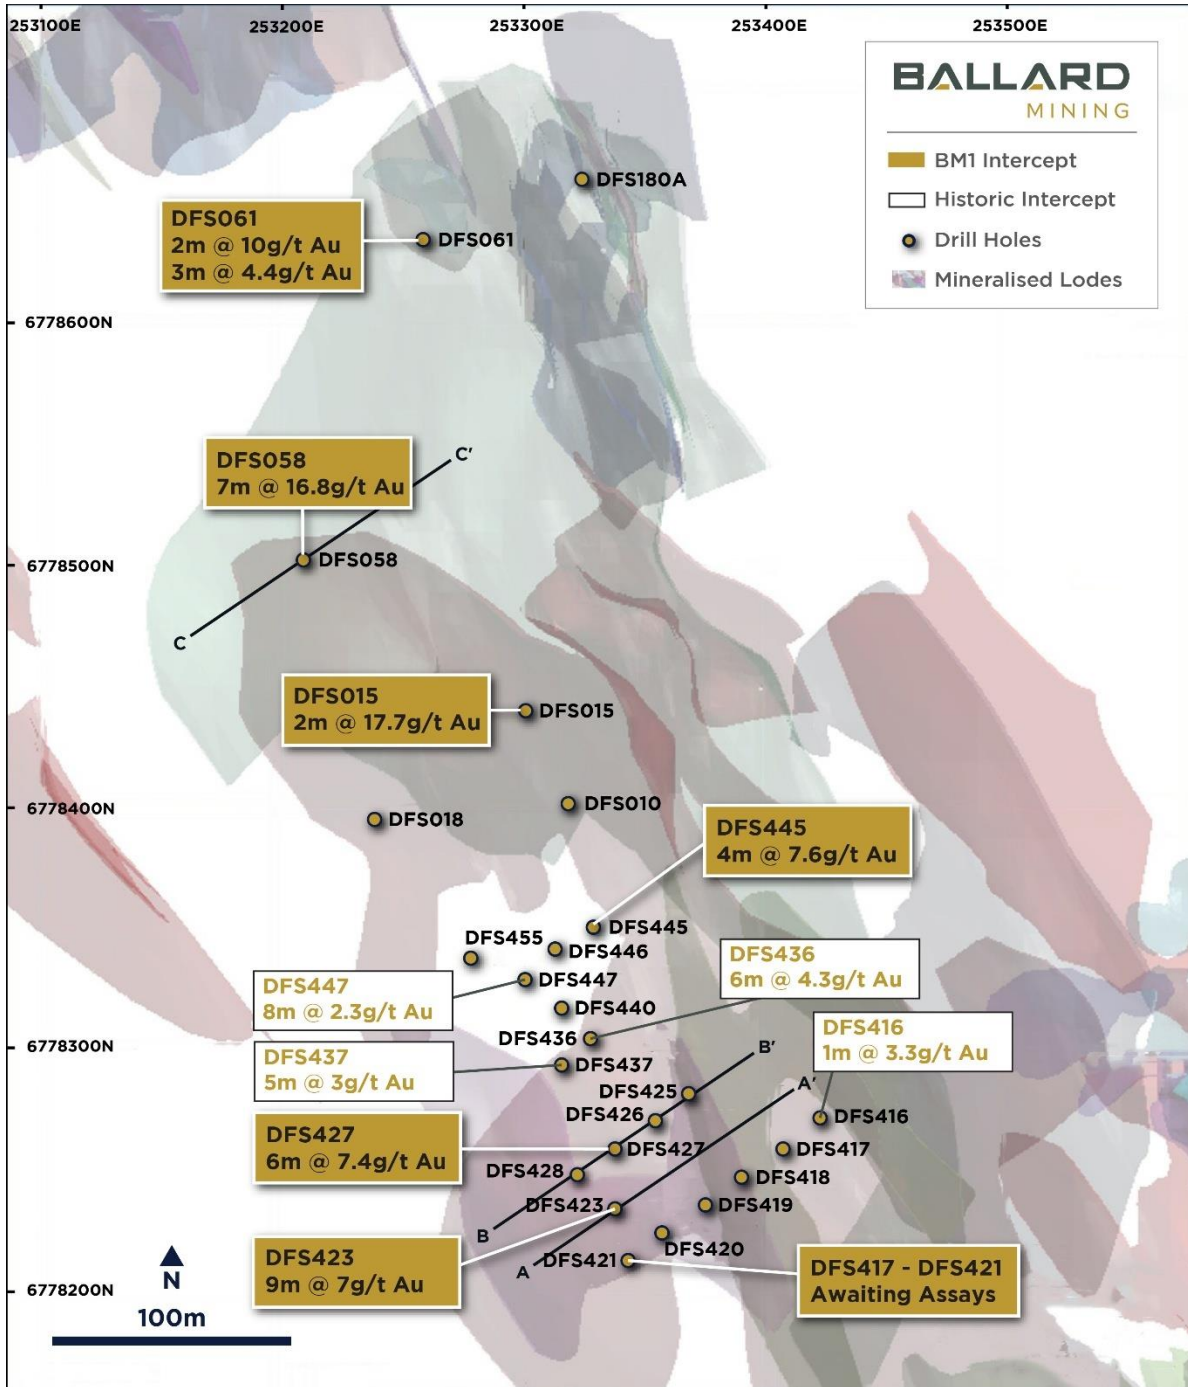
253100E 253200E 253300E 253400E 253500E

BALLARD MINING

BM1 Intercept
Historic Intercept
Drill Holes
Mineralised Lodes

DFS180A

DFS061
2m @ 10g/t Au
3m @ 4.4g/t Au

DFS061

6778600N

DFS058
7m @ 16.8g/t Au

C'

6778500N

DFS058

C

DFS015
2m @ 17.7g/t Au

DFS015

6778400N

DFS018

DFS010

DFS445
4m @ 7.6g/t Au

DFS445
DFS455
DFS446

DFS447
8m @ 2.3g/t Au

DFS447

DFS436
6m @ 4.3g/t Au

DFS440

DFS436

DFS416
1m @ 3.3g/t Au

6778300N

DFS437
5m @ 3g/t Au

DFS437

B'

A'

DFS425
DFS426
DFS416

DFS427
6m @ 7.4g/t Au

DFS427
DFS417
DFS428
DFS418
DFS423
DFS419

B

DFS423
9m @ 7g/t Au

DFS420
A
DFS421

DFS417 - DFS421
Awaiting Assays

N
6778200N
100m